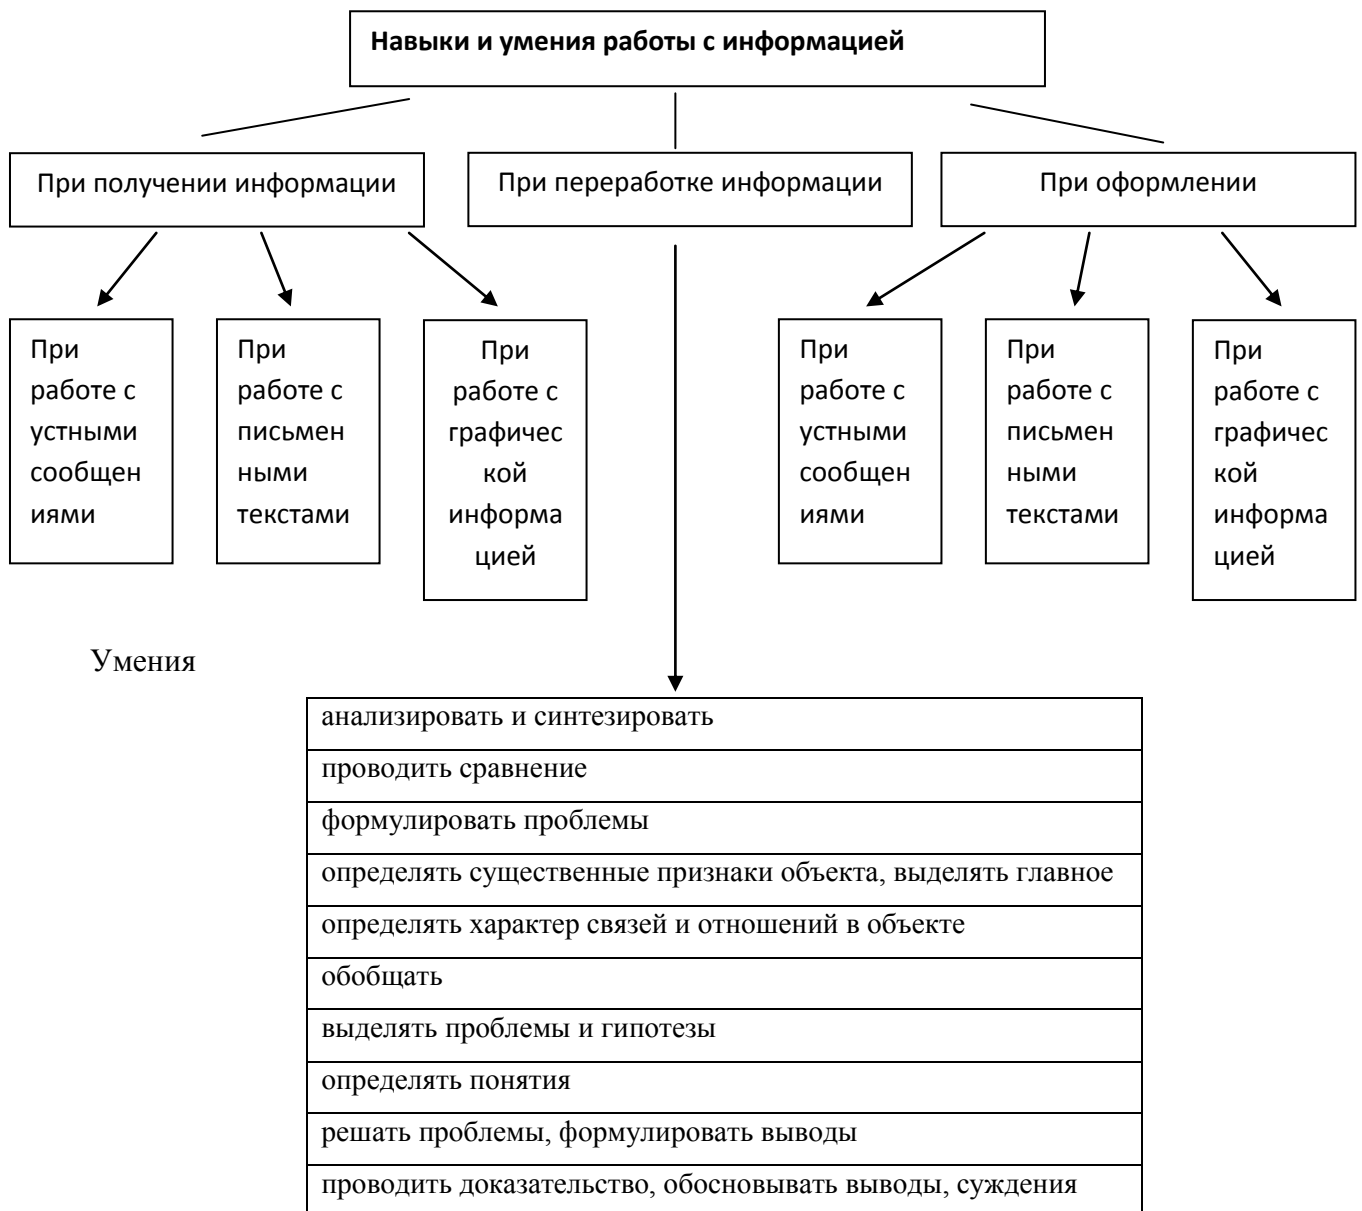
Навыки и умения работы с информацией

При получении информации

При переработке информации

При оформлении

При работе с устными сообщениями

При работе с письменными текстами

При работе с графической информацией

При работе с устными сообщениями

При работе с письменными текстами

При работе с графической информацией

Умения

| анализировать и синтезировать |
|---|
| проводить сравнение |
| формулировать проблемы |
| определять существенные признаки объекта, выделять главное |
| определять характер связей и отношений в объекте |
| обобщать |
| выделять проблемы и гипотезы |
| определять понятия |
| решать проблемы, формулировать выводы |
| проводить доказательство, обосновывать выводы, суждения |